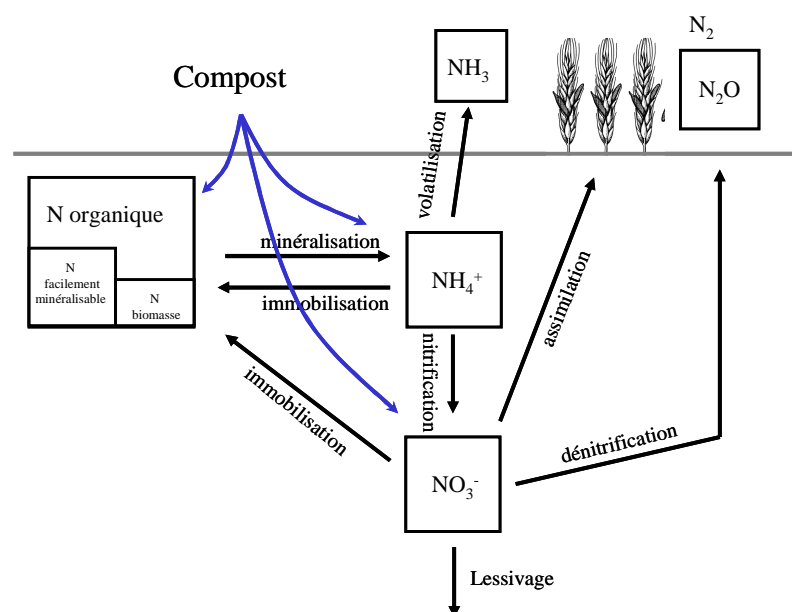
Compost

$NH_3$

$N_2$

$N_2O$

volatilisation

N organique

N facilement minéralisable

N biomasse

minéralisation

immobilisation

$NH_4^+$

assimilation

nitrification

immobilisation

$NO_3^-$

dénitrification

Lessivage